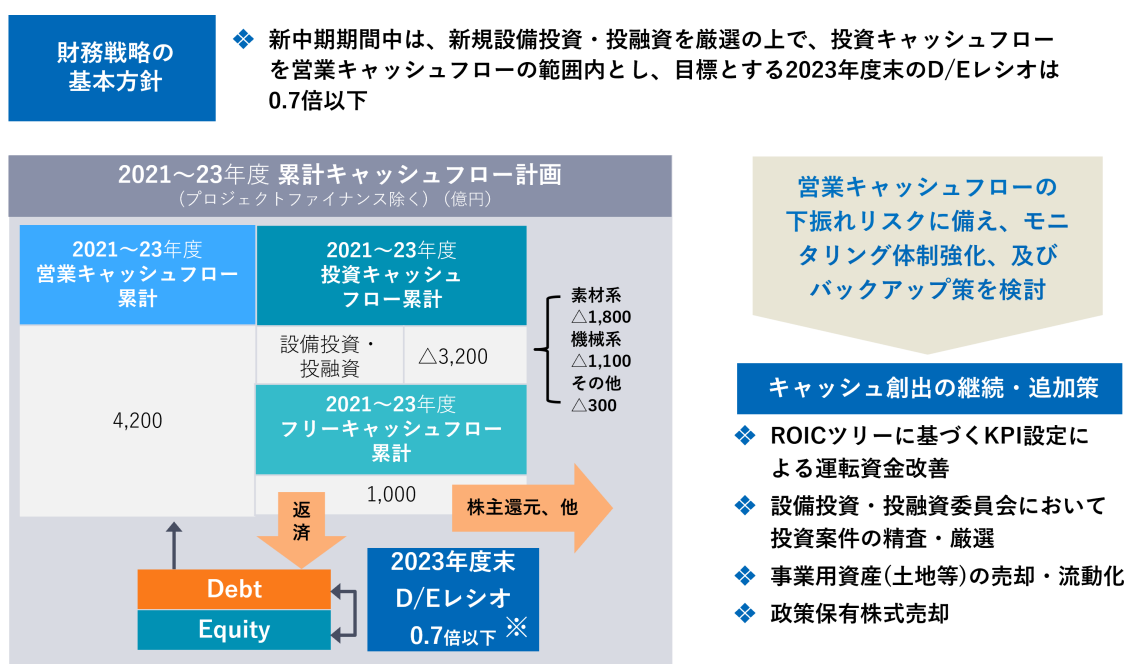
財務戦略の基本方針

❖ 新中期期間中は、新規設備投資・投融資を厳選の上で、投資キャッシュフローを営業キャッシュフローの範囲内とし、目標とする2023年度末のD/Eレシオは0.7倍以下

2021～23年度 累計キャッシュフロー計画
（プロジェクトファイナンス除く）（億円）

2021～23年度
営業キャッシュフロー累計

4,200

2021～23年度
投資キャッシュフロー累計

| 設備投資・投融資 | △3,200 |
|---|---|

素材系
△1,800
機械系
△1,100
その他
△300

2021～23年度
フリーキャッシュフロー累計

1,000

株主還元、他

返済

Debt
Equity

2023年度末
D/Eレシオ
0.7倍以下 ※

営業キャッシュフローの下振れリスクに備え、モニタリング体制強化、及びバックアップ策を検討

キャッシュ創出の継続・追加策

❖ ROICツリーに基づくKPI設定による運転資金改善
❖ 設備投資・投融資委員会において投資案件の精査・厳選
❖ 事業用資産(土地等)の売却・流動化
❖ 政策保有株式売却